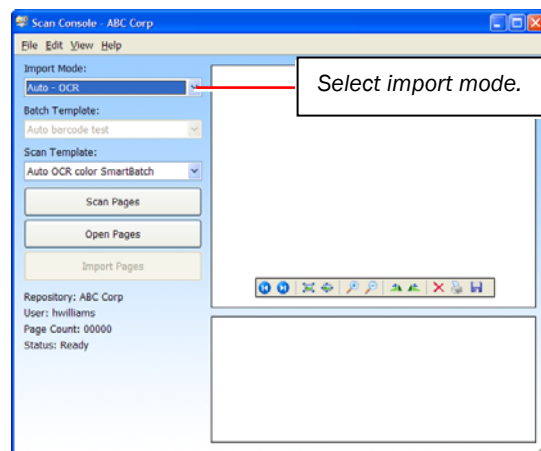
Scan Console - ABC Corp

File Edit View Help

Import Mode:

Auto - OCR

Select import mode.

Batch Template:

Auto barcode test

Scan Template:

Auto OCR color SmartBatch

Scan Pages

Open Pages

Import Pages

Repository: ABC Corp
User: hwilliams
Page Count: 00000
Status: Ready